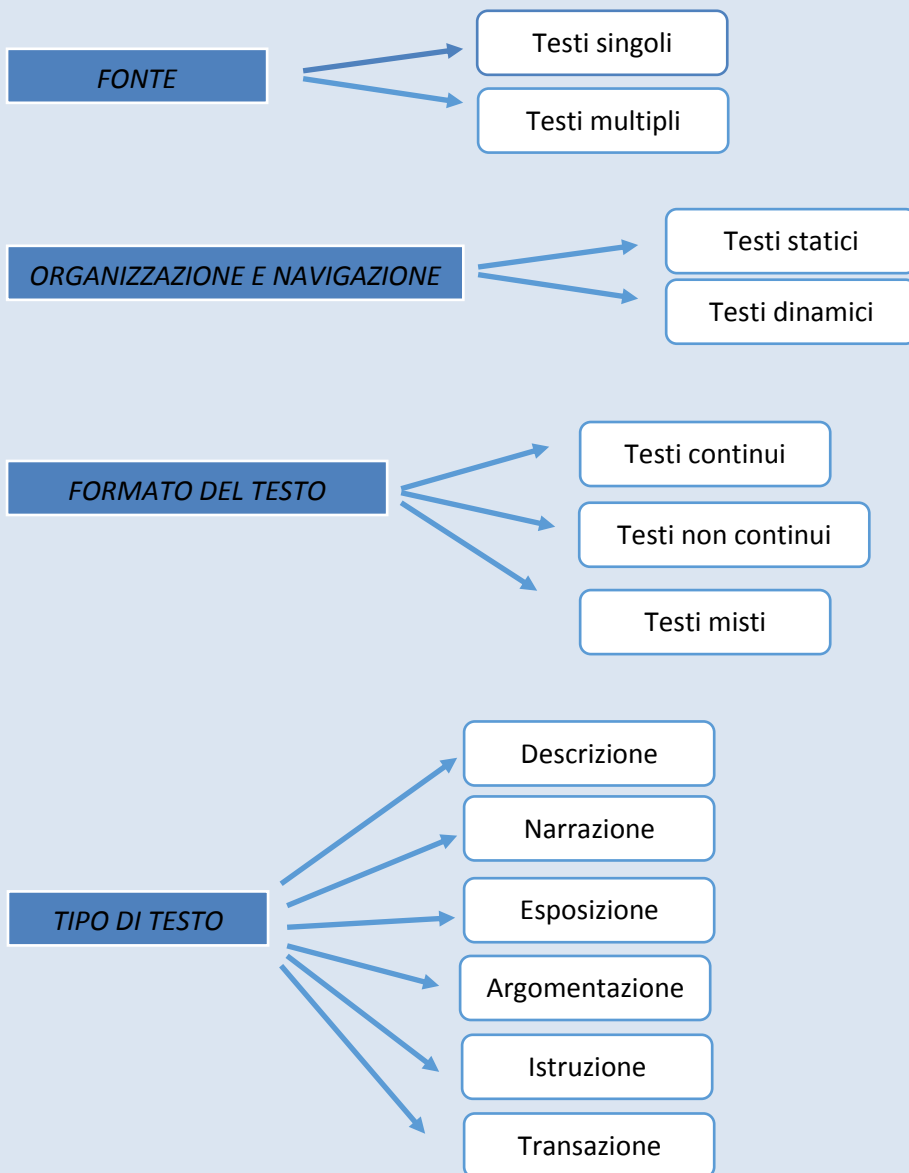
FONTE

Testi singoli

Testi multipli

ORGANIZZAZIONE E NAVIGAZIONE

Testi statici

Testi dinamici

FORMATO DEL TESTO

Testi continui

Testi non continui

Testi misti

TIPO DI TESTO

Descrizione

Narrazione

Esposizione

Argomentazione

Istruzione

Transazione